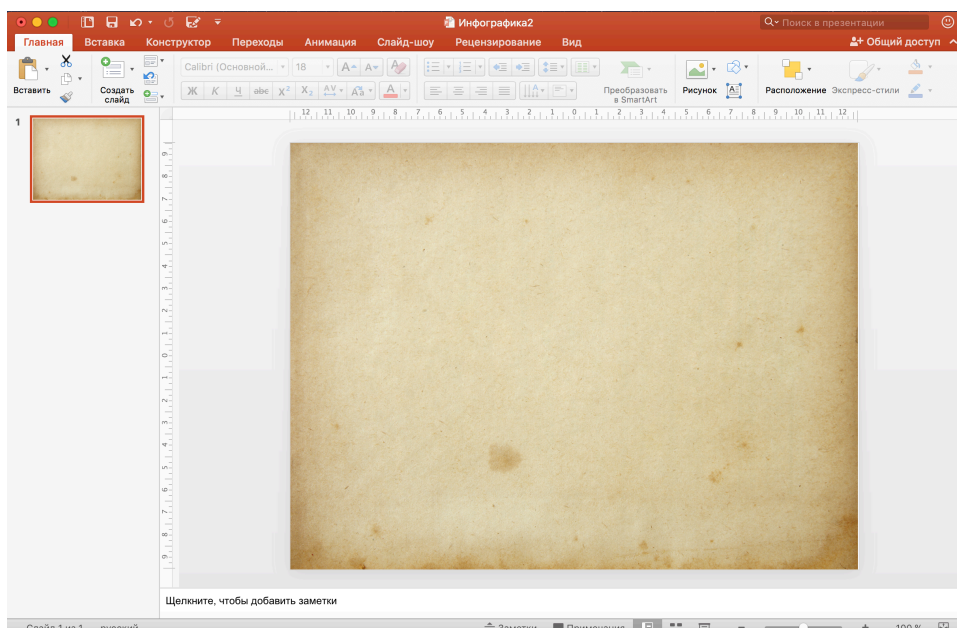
Инфографика2

Поиск в презентации

Главная Вставка Конструктор Переходы Анимация Слайд-шоу Рецензирование Вид

Общий доступ

Вставить

Создать слайд

Calibri (Основной... 18

Ж К Ч abc $X^2$ $X_2$

Преобразовать в SmartArt

Рисунок

Расположение Экспресс-стили

1

12 11 10 9 8 7 6 5 4 3 2 1 0 1 2 3 4 5 6 7 8 9 10 11 12

Щелкните, чтобы добавить заметки

Слайд 1 из 1 русский Заметки Примечания 100 %